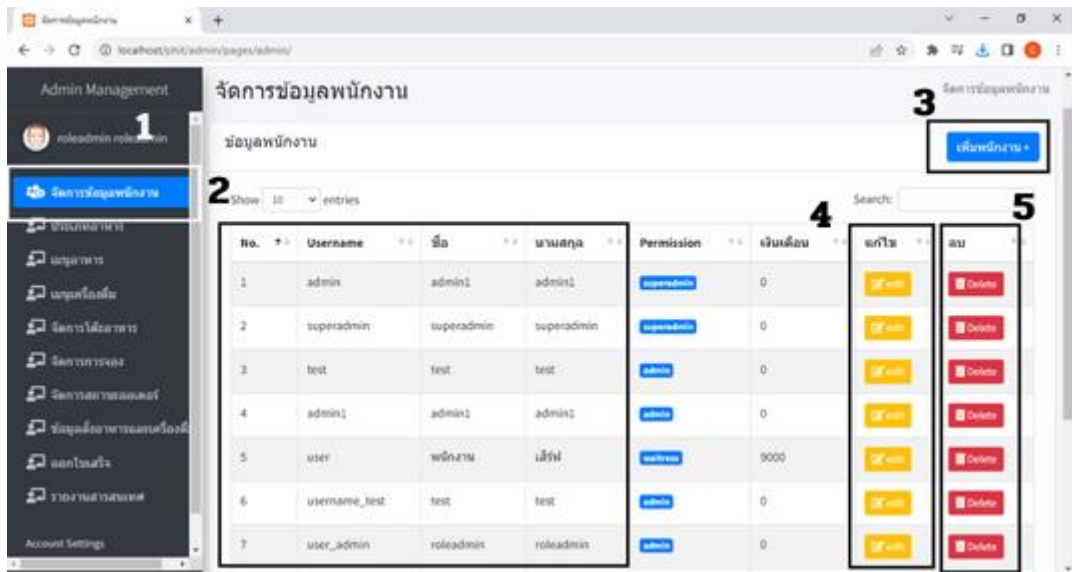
จัดการข้อมูลพนักงาน
localhost/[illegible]/admin/pages/admin/

Admin Management
roleadmin roleadmin
1
จัดการข้อมูลพนักงาน
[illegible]
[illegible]
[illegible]
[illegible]
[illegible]
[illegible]
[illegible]
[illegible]
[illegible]
Account Settings

จัดการข้อมูลพนักงาน
จัดการข้อมูลพนักงาน
3
ข้อมูลพนักงาน
เพิ่มพนักงาน +
2
Show 10 entries
Search:
4
5

| No. | Username | ชื่อ | นามสกุล | Permission | เงินเดือน | แก้ไข | ลบ |
|---|---|---|---|---|---|---|---|
| 1 | admin | admin1 | admin1 | superadmin | 0 | Edit | Delete |
| 2 | superadmin | superadmin | superadmin | superadmin | 0 | Edit | Delete |
| 3 | test | test | test | admin | 0 | Edit | Delete |
| 4 | admin1 | admin1 | admin1 | admin | 0 | Edit | Delete |
| 5 | user | พนักงาน | เสิร์ฟ | waitress | 9000 | Edit | Delete |
| 6 | username_test | test | test | admin | 0 | Edit | Delete |
| 7 | user_admin | roleadmin | roleadmin | admin | 0 | Edit | Delete |